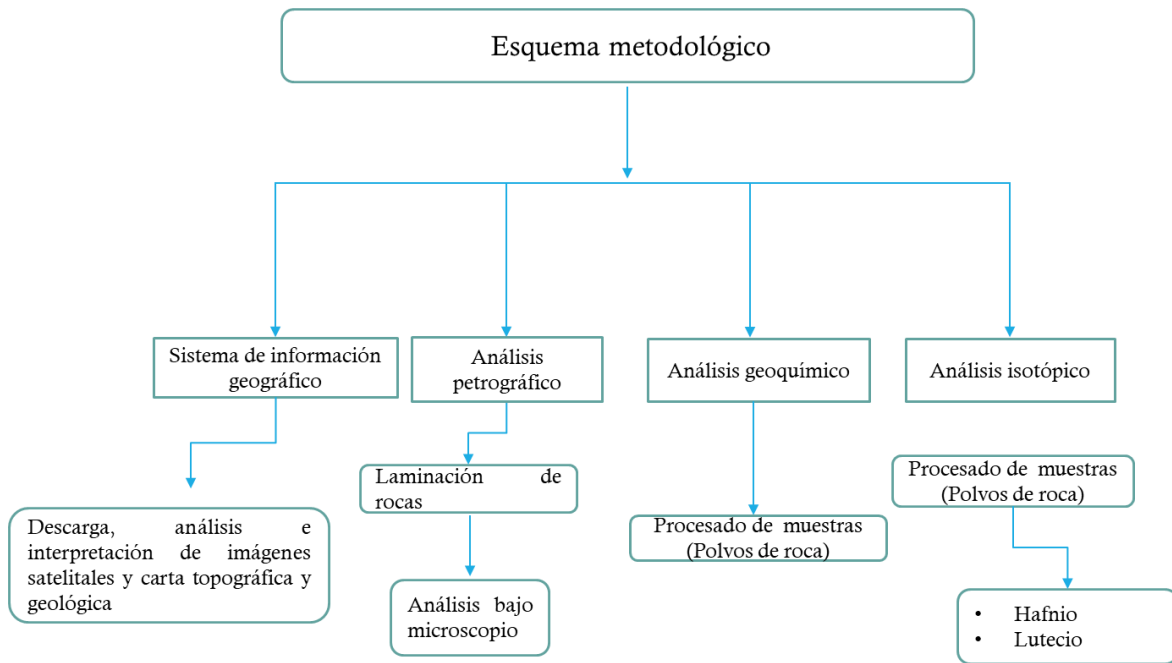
Esquema metodológico

Sistema de información geográfico

Descarga, análisis e interpretación de imágenes satelitales y carta topográfica y geológica

Análisis petrográfico

Laminación de rocas

Análisis bajo microscopio

Análisis geoquímico

Procesado de muestras (Polvos de roca)

Análisis isotópico

Procesado de muestras (Polvos de roca)

- Hafnio
- Lutecio